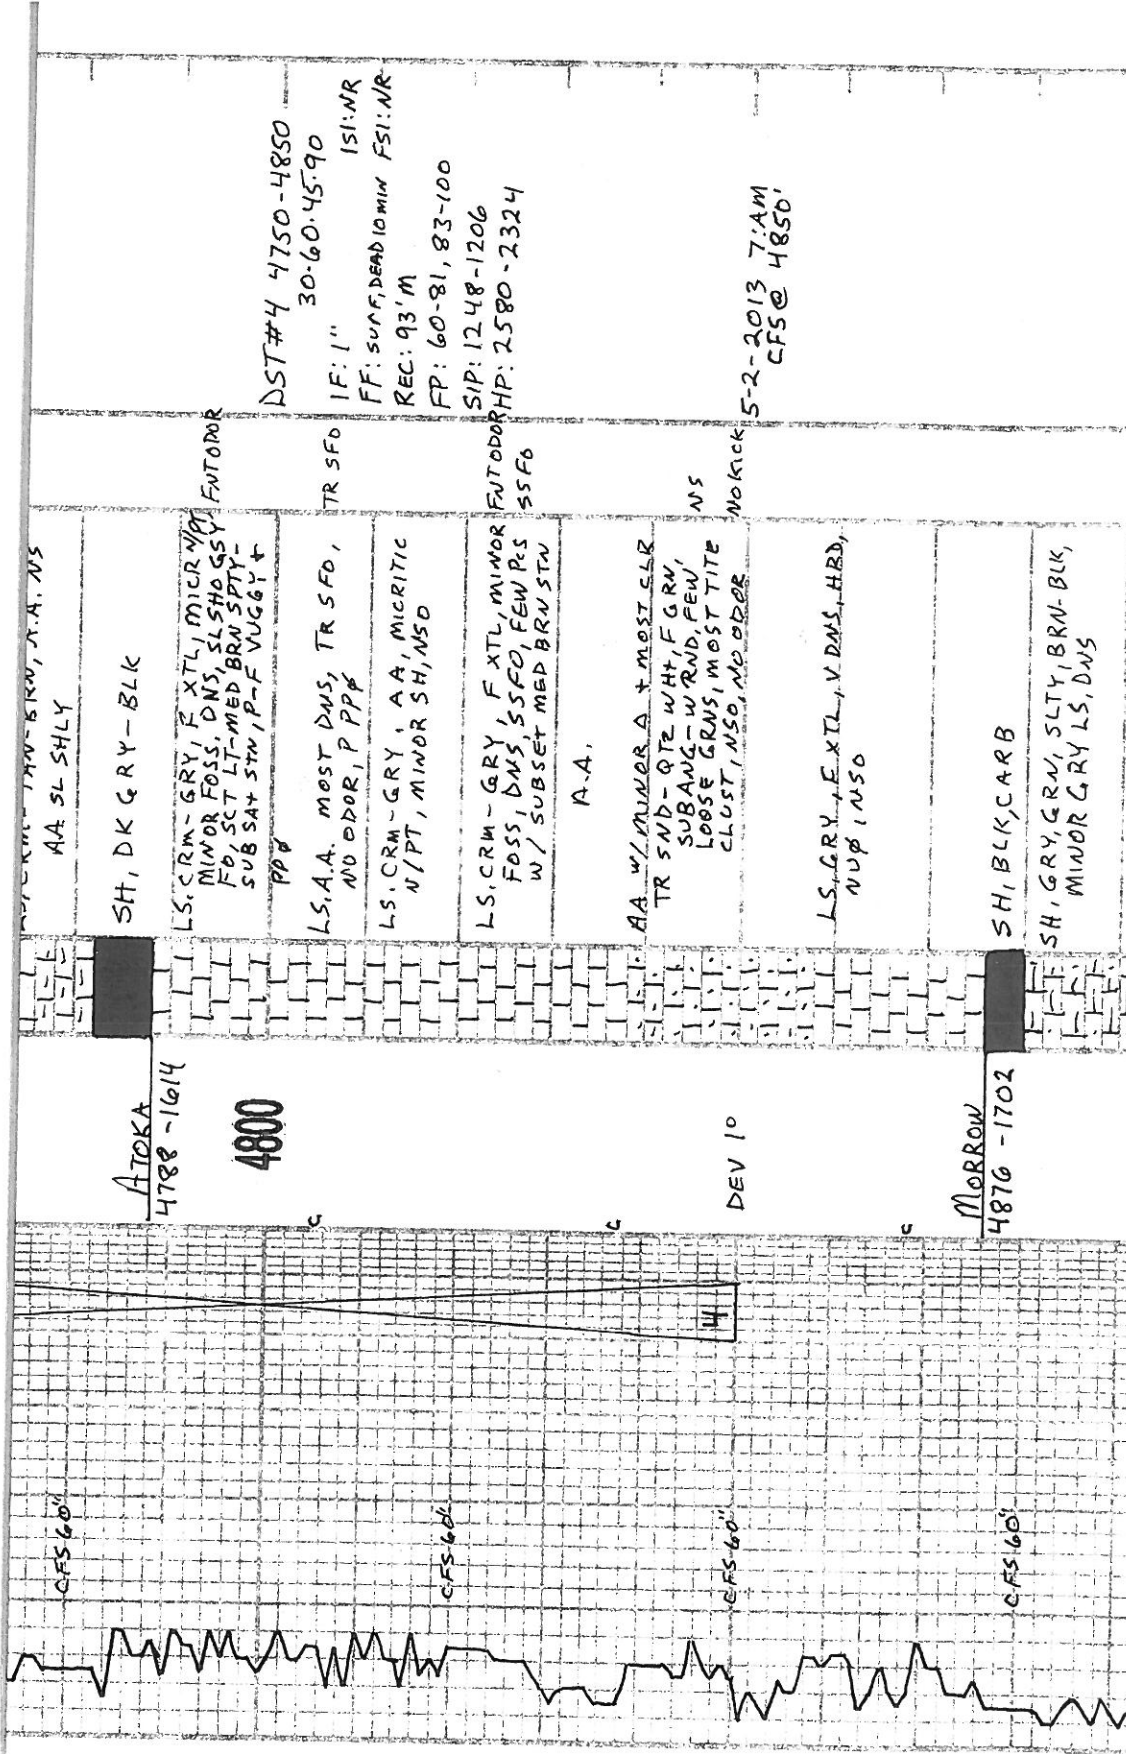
LS, CRM-TAN-BRN, A.A. NS
AA SL SHLY

SH, DK GRY-BLK

LS, CRM-GRY, F XTL, MICR N/PT MINOR FOSS, DNS, SL SHO GSY FO, SCT LT-MED BRN SPTY-SUB SAT STN, P-F VUGGY + PPØ

FNT ODOR

LS, A.A. MOST DNS, TR SFO, NO ODOR, P PPØ

TR SFO

LS, CRM-GRY, AA, MICRITIC N/PT, MINOR SH, NSO

LS, CRM-GRY, F XTL, MINOR FOSS, DNS, SSFO, FEW PCS W/ SUBSET MED BRN STN

FNT ODOR
SSFO

A.A.

AA W/ MINOR Δ + MOST CLR

TR SND-QTZ WHT, F GRN, SUBANG-W RND, FEW LOOSE GRNS, MOST TITE CLUST, NSO, NO ODOR

NS

LS, GRY, F XTL, V DNS, HRD, NUØ, NSO

NO KICK

SH, BLK, CARB

SH, GRY, GRN, SLTY, BRN-BLK, MINOR GRY LS, DNS

DST #4 4750-4850
30-60-45-90
IF: 1" ISI: NR
FF: SURF, DEAD 10 MIN FSI: NR
REC: 93' M
FP: 60-81, 83-100
SIP: 1248-1206
HP: 2580-2324

5-2-2013 7:AM
CFS @ 4850'

ATOKA
4788-1614

4800

DEV 1°

MORROW
4876-1702

4

CFS 60"

CFS 60"

CFS 60"

CFS 60"